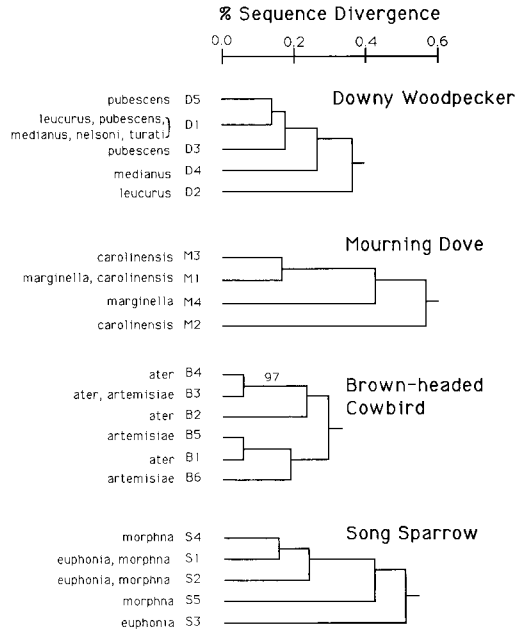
% Sequence Divergence

0.0 0.2 0.4 0.6

Downy Woodpecker

pubescens D5
leucurus, pubescens, medianus, nelsoni, turati D1
pubescens D3
medianus D4
leucurus D2

Mourning Dove

carolinensis M3
marginella, carolinensis M1
marginella M4
carolinensis M2

Brown-headed Cowbird

97

ater B4
ater, artemisiae B3
ater B2
artemisiae B5
ater B1
artemisiae B6

Song Sparrow

morphna S4
euphonia, morphna S1
euphonia, morphna S2
morphna S5
euphonia S3